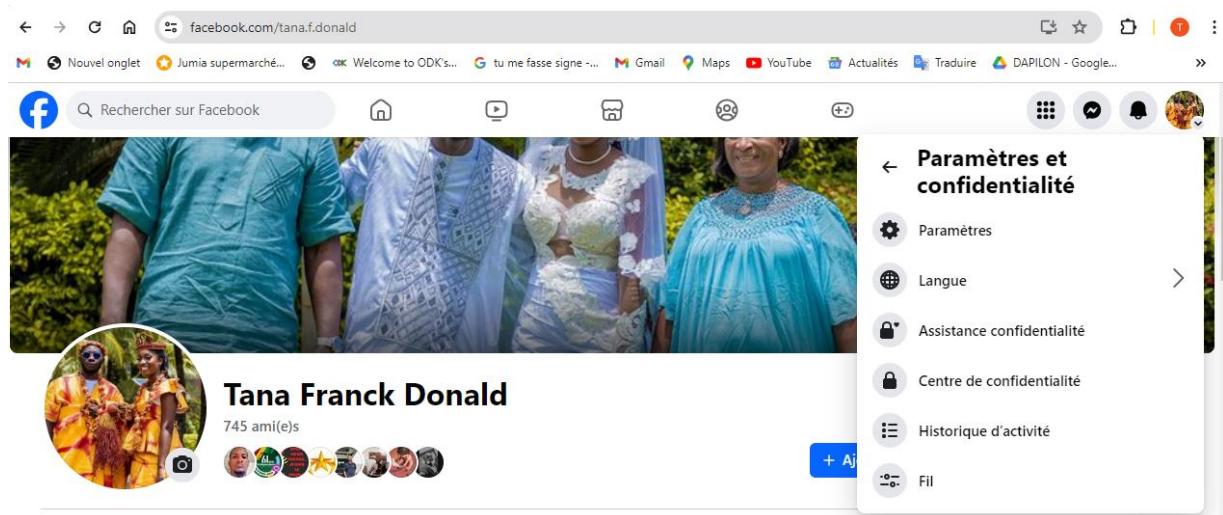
facebook.com/tana.f.donald

T

Nouvel onglet Jumia supermarché... Welcome to ODK's... tu me fasse signe -... Gmail Maps YouTube Actualités Traduire DAPILON - Google...

Rechercher sur Facebook

Paramètres et confidentialité

Paramètres

Langue

Assistance confidentialité

Centre de confidentialité

Historique d'activité

Fil

Tana Franck Donald

745 ami(e)s

+ Aj